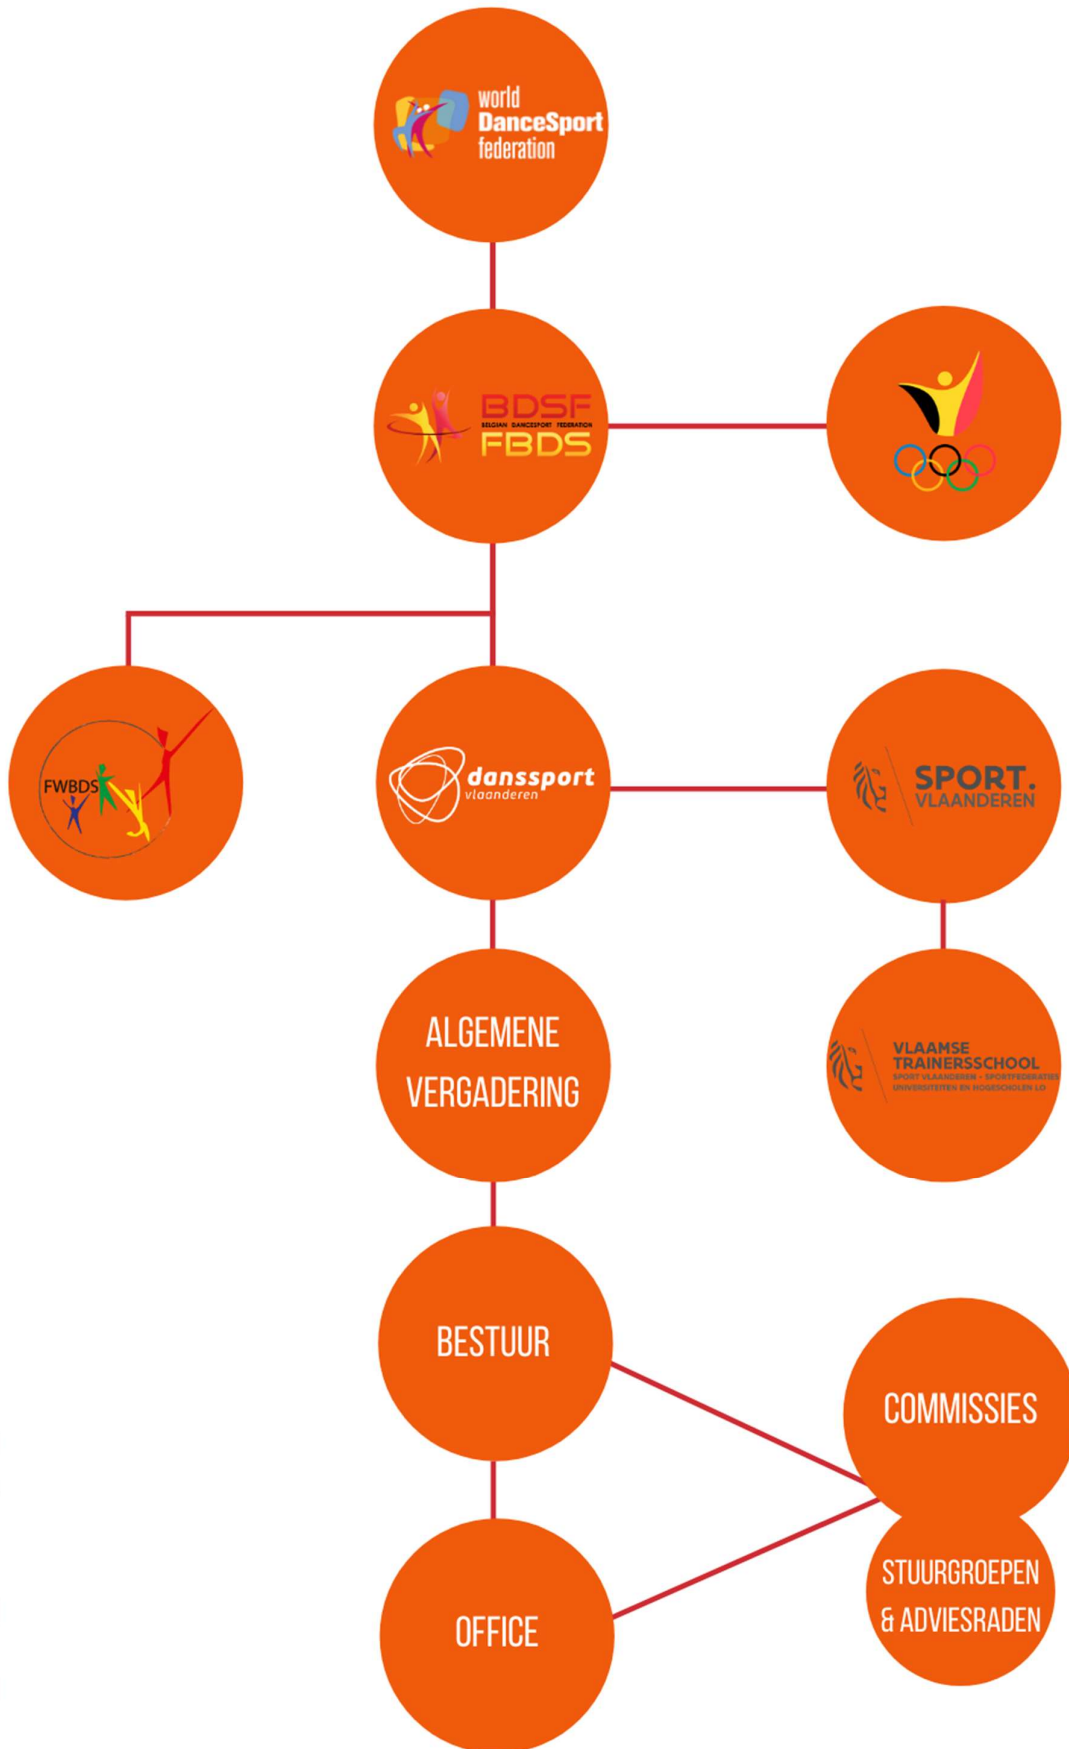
world DanceSport federation

BDSF
BELGIAN DANCESPORT FEDERATION
FBDS

FWBDS

danssport vlaanderen

SPORT. VLAANDEREN

ALGEMENE VERGADERING

VLAAMSE TRAINERSSCHOOL
SPORT VLAANDEREN - SPORTFEDERATIES
UNIVERSITEITEN EN HOGESCHOLEN LO

BESTUUR

COMMISSIES

OFFICE

STUURGROEPEN & ADVIESRADEN